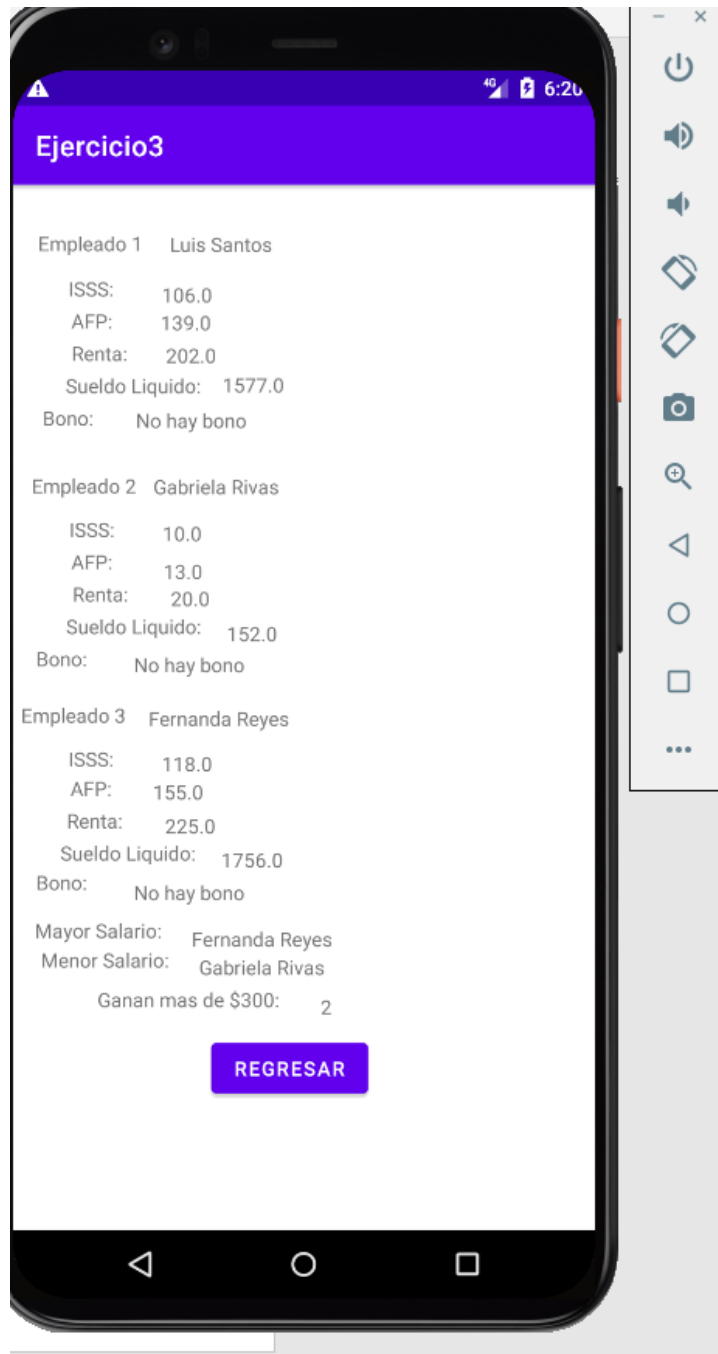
4G 6:20

Ejercicio3

Empleado 1 Luis Santos

ISSS: 106.0
AFP: 139.0
Renta: 202.0
Sueldo Liquido: 1577.0
Bono: No hay bono

Empleado 2 Gabriela Rivas

ISSS: 10.0
AFP: 13.0
Renta: 20.0
Sueldo Liquido: 152.0
Bono: No hay bono

Empleado 3 Fernanda Reyes

ISSS: 118.0
AFP: 155.0
Renta: 225.0
Sueldo Liquido: 1756.0
Bono: No hay bono

Mayor Salario: Fernanda Reyes
Menor Salario: Gabriela Rivas
Ganan mas de $300: 2

REGRESAR